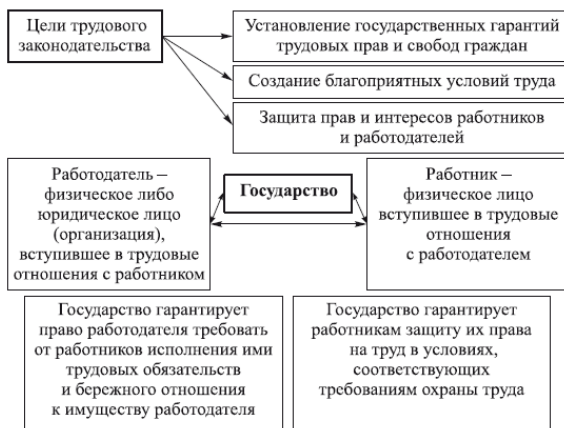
Цели трудового законодательства

Установление государственных гарантий трудовых прав и свобод граждан

Создание благоприятных условий труда

Защита прав и интересов работников и работодателей

Работодатель – физическое либо юридическое лицо (организация), вступившее в трудовые отношения с работником

Государство

Работник – физическое лицо вступившее в трудовые отношения с работодателем

Государство гарантирует право работодателя требовать от работников исполнения ими трудовых обязательств и бережного отношения к имуществу работодателя

Государство гарантирует работникам защиту их права на труд в условиях, соответствующих требованиям охраны труда